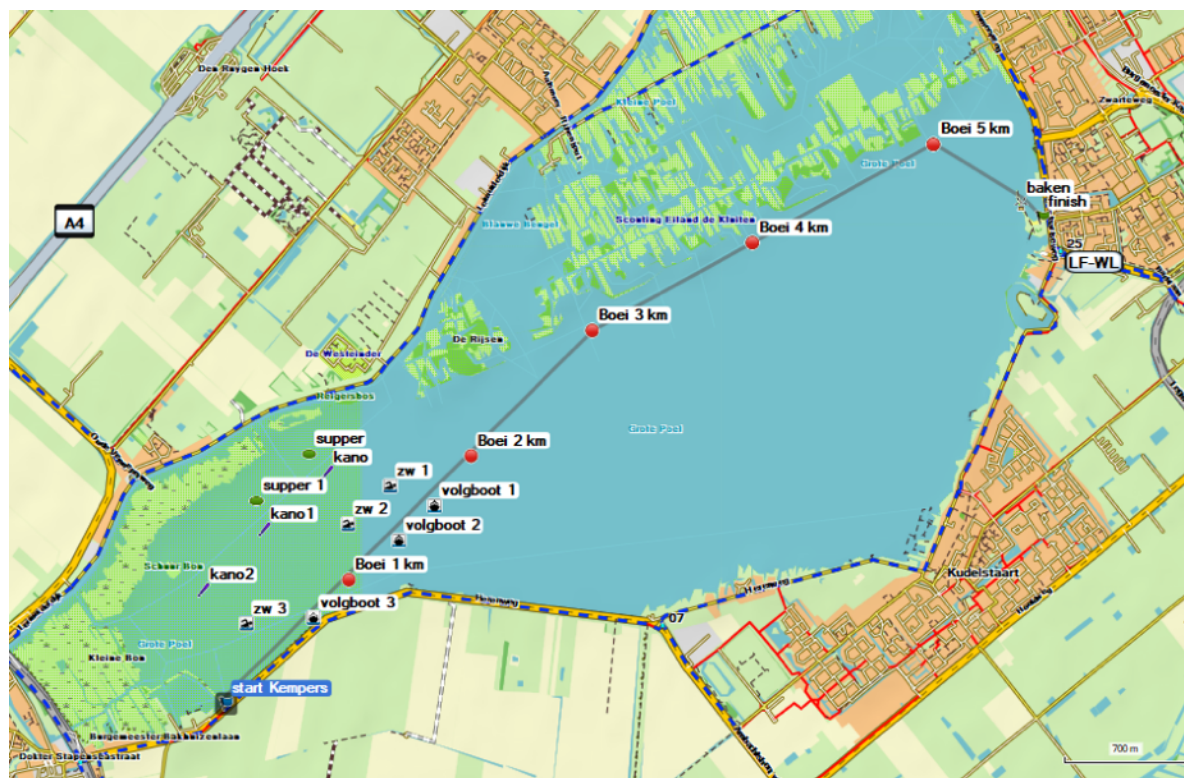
Den Ruygen Hoek
A4
Kleine Poel
Boei 5 km
Zwartewe
baken
finish
Scouting Eiland de Kleilen
Blauwe Beugel
Boei 4 km
25
LF-WL
Boei 3 km
De Rijsen
De Westeinder
Reigersbos
Grote Poel
supper
kano
Boei 2 km
zw 1
supper 1
volgboot 1
kano1
zw 2
volgboot 2
Schaar Bos
kano2
Boei 1 km
zw 3
volgboot 3
Kudelstaart
07
Grote Poel
Kleine Bos
start Kempers
Burgemeester Bakkerlaan
Dokter Stapenseastraat
700 m